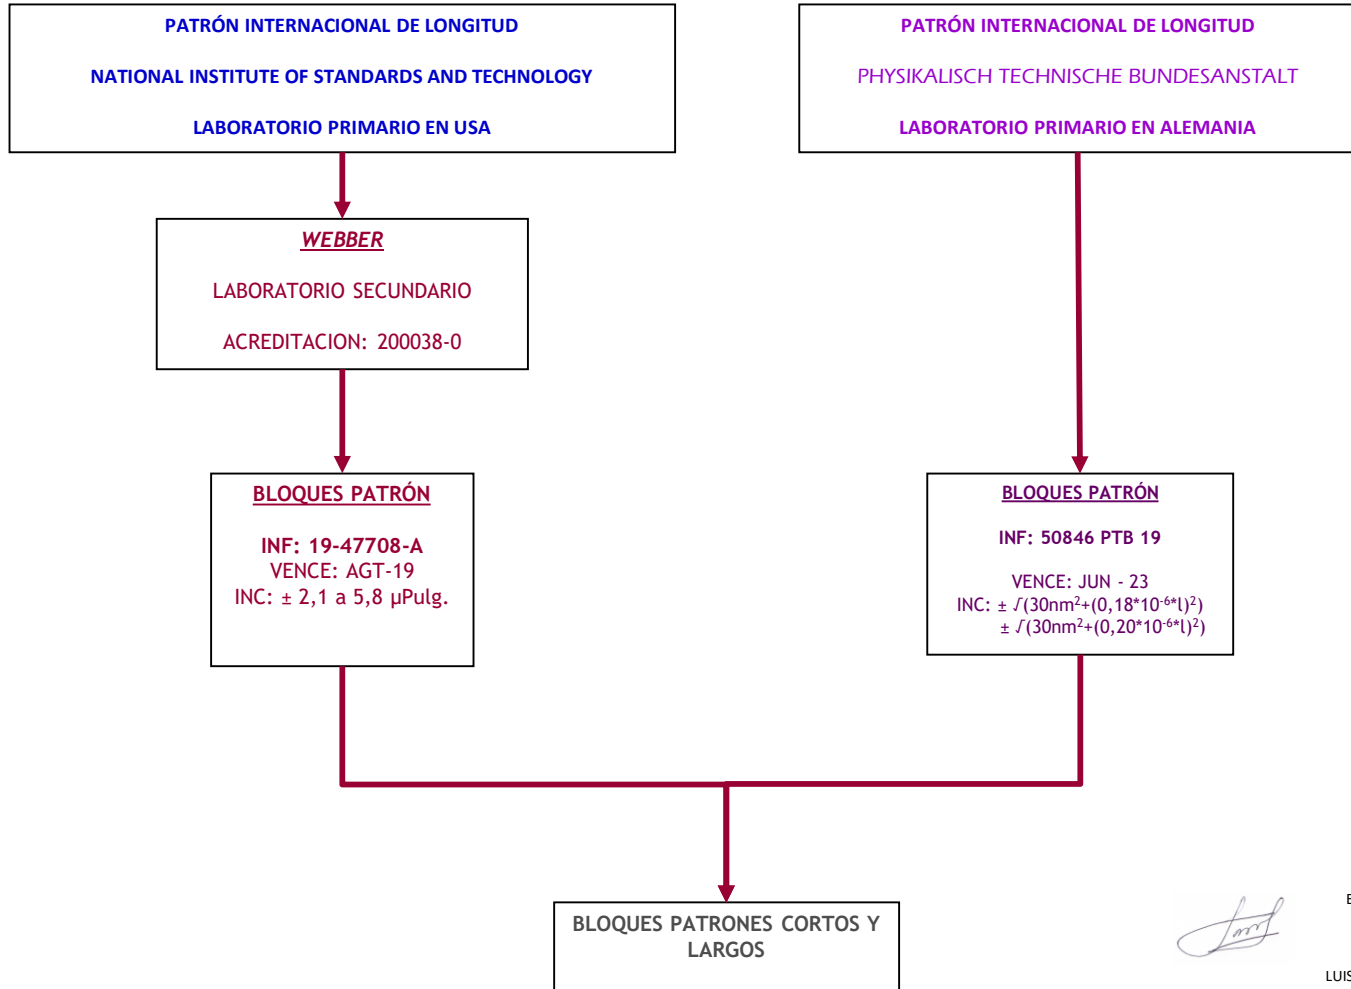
PATRÓN INTERNACIONAL DE LONGITUD

NATIONAL INSTITUTE OF STANDARDS AND TECHNOLOGY

LABORATORIO PRIMARIO EN USA

PATRÓN INTERNACIONAL DE LONGITUD

PHYSIKALISCH TECHNISCHE BUNDESANSTALT

LABORATORIO PRIMARIO EN ALEMANIA

WEBBER

LABORATORIO SECUNDARIO

ACREDITACION: 200038-0

BLOQUES PATRÓN

INF: 19-47708-A
VENCE: AGT-19
INC: ± 2,1 a 5,8 μPulg.

BLOQUES PATRÓN

INF: 50846 PTB 19

VENCE: JUN - 23
INC: ± $\sqrt{}(30nm^2+(0,18*10^{-6}*l)^2)$
± $\sqrt{}(30nm^2+(0,20*10^{-6}*l)^2)$

BLOQUES PATRONES CORTOS Y LARGOS

E

LUIS